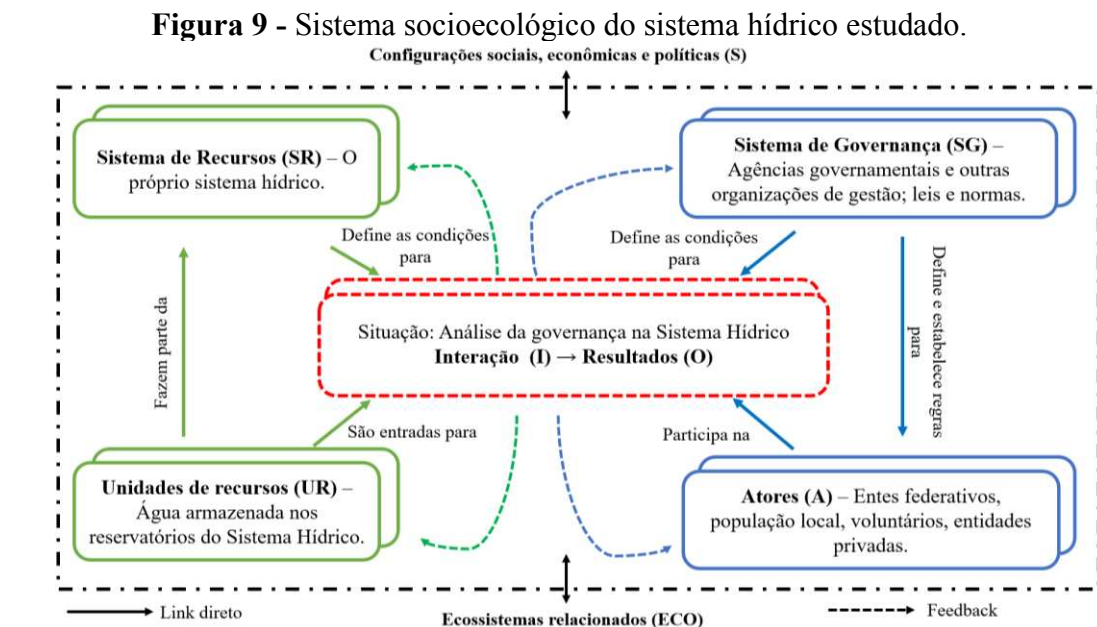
**Figura 9 -** Sistema socioecológico do sistema hídrico estudado.

**Configurações sociais, econômicas e políticas (S)**

**Sistema de Recursos (SR)** – O próprio sistema hídrico.

**Sistema de Governança (SG)** – Agências governamentais e outras organizações de gestão; leis e normas.

Define as condições para

Define as condições para

Fazem parte da

Define e estabelece regras para

Situação: Análise da governança na Sistema Hídrico
**Interação (I) → Resultados (O)**

São entradas para

Participa na

**Unidades de recursos (UR)** – Água armazenada nos reservatórios do Sistema Hídrico.

**Atores (A)** – Entes federativos, população local, voluntários, entidades privadas.

Link direto

**Ecossistemas relacionados (ECO)**

Feedback